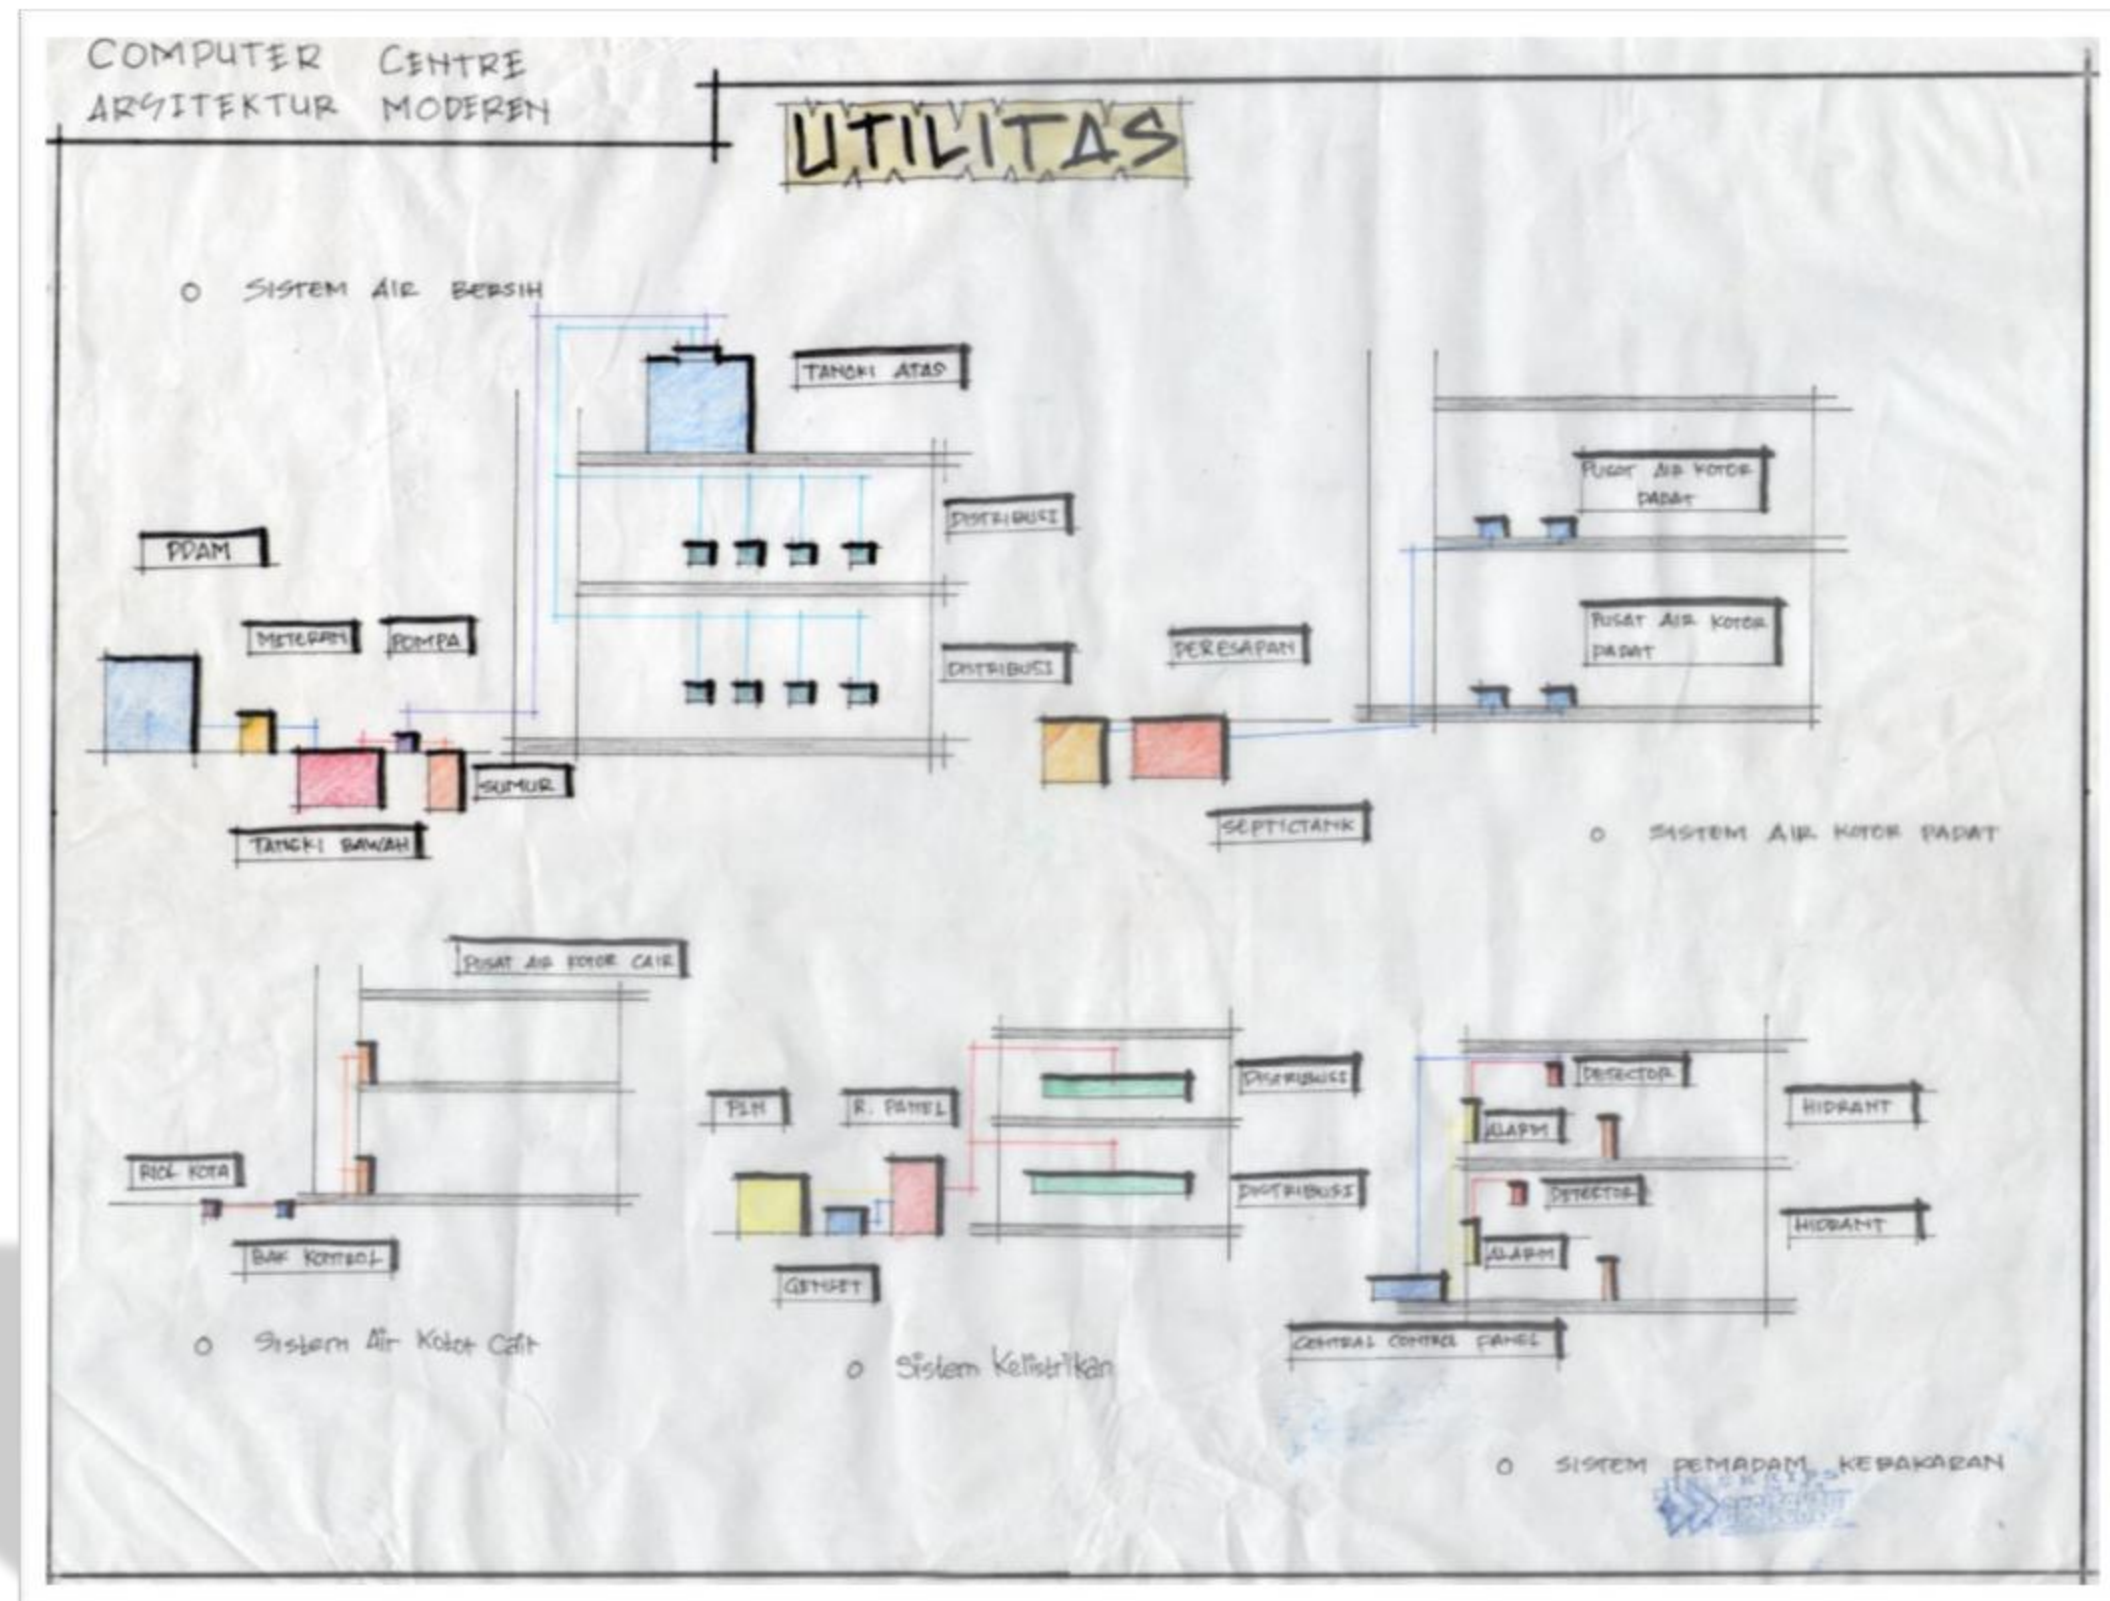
COMPUTER CENTRE
ARSITEKTUR MODEREN

UTILITAS

o SISTEM AIR BERSIH

TANGKI ATAS

DISTRIBUSI

PDAM

METERAN

POMPA

DISTRIBUSI

SUMUR

TANGKI BAWAH

PUSAT AIR KOTOR PADAT

PUSAT AIR KOTOR PADAT

PERESAPAN

SEPTICTANK

o SISTEM AIR KOTOR PADAT

PUSAT AIR KOTOR CAIR

RIOL KOTA

BAK KONTROL

o Sistem Air Kotor Cair

DISTRIBUSI

PLN

R. PANEL

DISTRIBUSI

GENSET

o Sistem Kelistrikan

DETECTOR

HIDRANT

ALARM

DETECTOR

HIDRANT

ALARM

CENTRAL CONTROL PANEL

o SISTEM PEMADAM KEBAKARAN

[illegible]